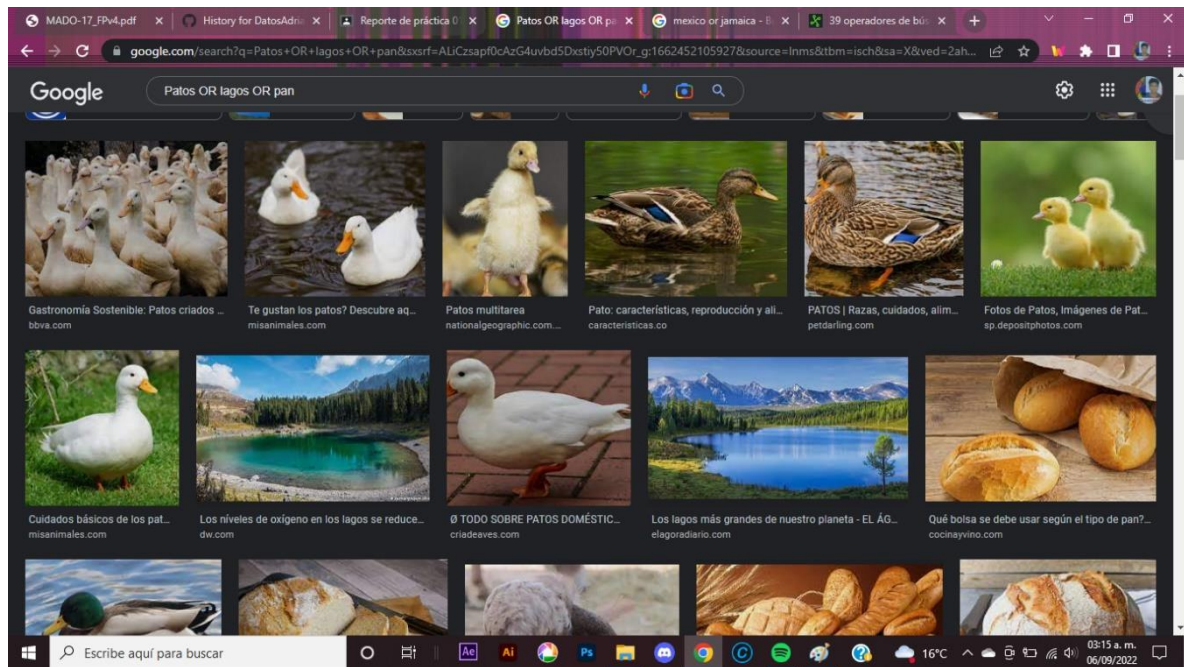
MADO-17_FPv4.pdf × History for DatosAdria × Reporte de práctica 0 × Patos OR lagos OR pa × mexico or jamaica - B × 39 operadores de bús × +

google.com/search?q=Patos+OR+lagos+OR+pan&sxsrf=ALiCzsapf0cAzG4uvbd5Dxstiy50PVOr_g:1662452105927&source=lnms&tbm=isch&sa=X&ved=2ah...

Google

Patos OR lagos OR pan

Gastronomía Sostenible: Patos criados ...
bbva.com

Te gustan los patos? Descubre aq...
misanimales.com

Patos multitarea
nationalgeographic.com....

Pato: características, reproducción y ali...
caracteristicas.co

PATOS | Razas, cuidados, alim...
petdarling.com

Fotos de Patos, Imágenes de Pat...
sp.depositphotos.com

Cuidados básicos de los pat...
misanimales.com

Los niveles de oxígeno en los lagos se reduce...
dw.com

Ø TODO SOBRE PATOS DOMÉSTIC...
criadeaves.com

Los lagos más grandes de nuestro planeta - EL ÁG...
elagoradiario.com

Qué bolsa se debe usar según el tipo de pan?...
cocinayvino.com

Escribe aquí para buscar

16°C

03:15 a. m.
06/09/2022